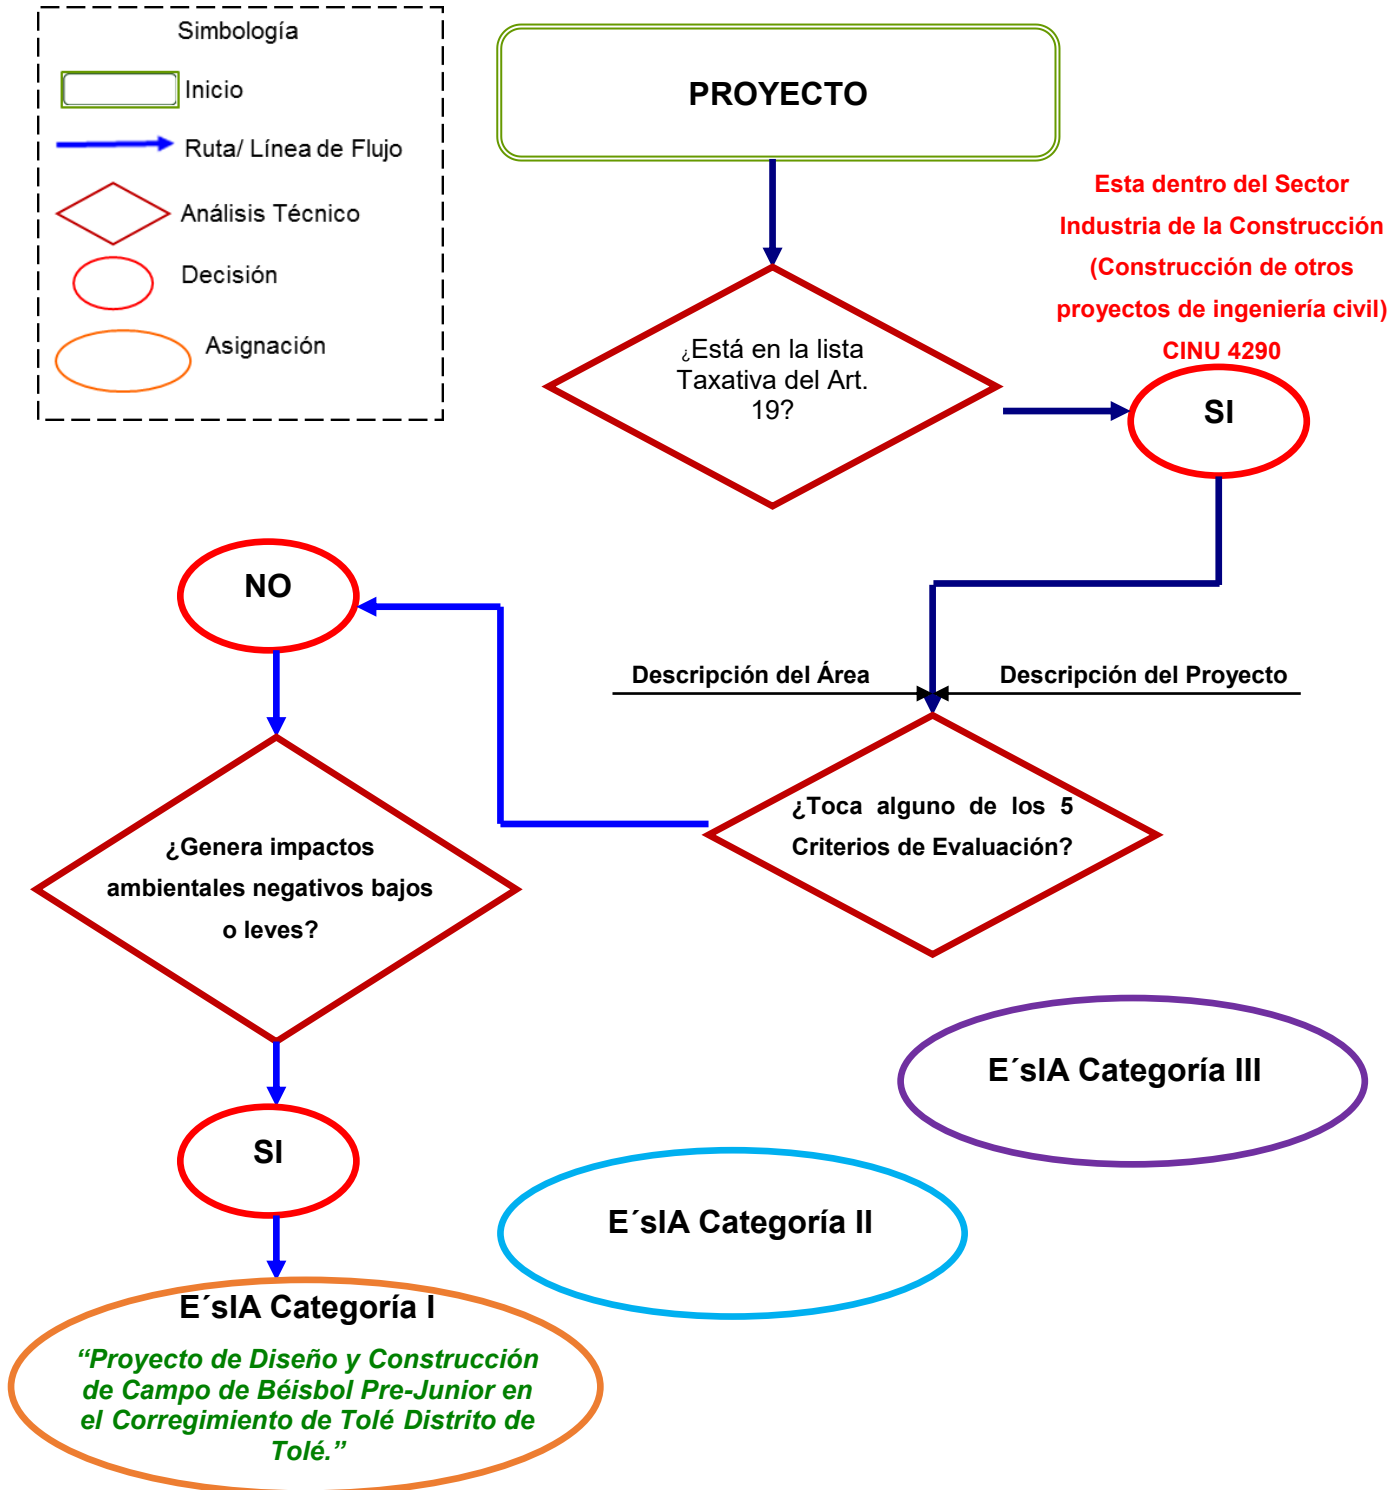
Simbología
Inicio
Ruta/ Línea de Flujo
Análisis Técnico
Decisión
Asignación

PROYECTO

¿Está en la lista Taxativa del Art. 19?

Esta dentro del Sector Industria de la Construcción (Construcción de otros proyectos de ingeniería civil) CINU 4290

SI

NO

Descripción del Área

Descripción del Proyecto

¿Toca alguno de los 5 Criterios de Evaluación?

¿Genera impactos ambientales negativos bajos o leves?

E´sIA Categoría III

SI

E´sIA Categoría II

E´sIA Categoría I
“Proyecto de Diseño y Construcción de Campo de Béisbol Pre-Junior en el Corregimiento de Tolé Distrito de Tolé.”